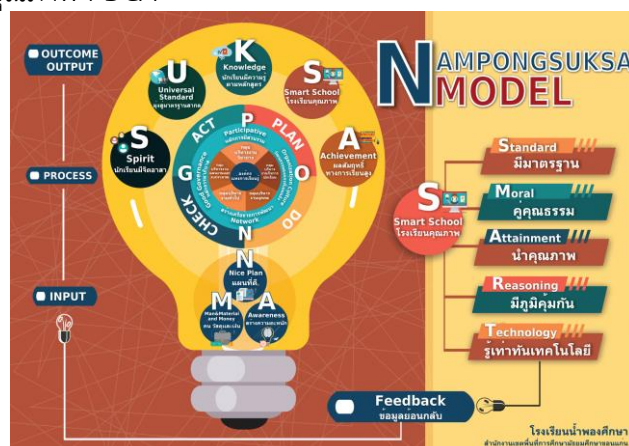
OUTCOME OUTPUT

PROCESS

INPUT

K Knowledge นักเรียนมีความรู้ตามหลักสูตร

U Universal Standard มาตรฐานสากล

S Smart School โรงเรียนคุณภาพ

S Spirit นักเรียนมีจิตอาสา

A Achievement ผลสัมฤทธิ์ทางการเรียนสูง

P PLAN

ACT

DO

CHECK

G

O

Participative

Good Governance

Network

N Nice Plan แผนที่ดี

M Man&Material and Money

A Awareness

NAMPONGSUKSA MODEL

S Smart School โรงเรียนคุณภาพ

Standard มีมาตรฐาน

Moral คุณธรรม

Attainment นำคุณภาพ

Reasoning มีภูมิคุ้มกัน

Technology รู้เท่าทันเทคโนโลยี

Feedback ข้อมูลย้อนกลับ

โรงเรียนน้ำพองศึกษา

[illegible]